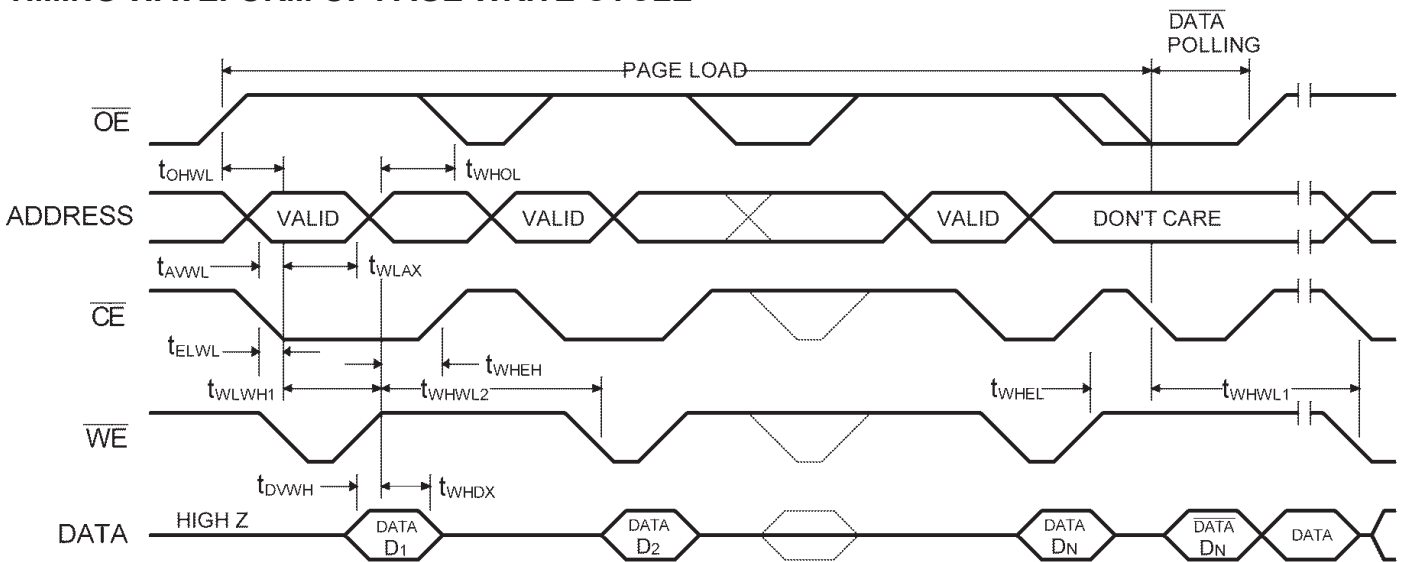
$\overline{\text{DATA}}$ POLLING

PAGE LOAD

$\overline{\text{OE}}$

$t_{OHWL}$

$t_{WHOL}$

ADDRESS

VALID

VALID

VALID

DON'T CARE

$t_{AVWL}$

$t_{WLAX}$

$\overline{\text{CE}}$

$t_{ELWL}$

$t_{WHEH}$

$t_{WLWH1}$

$t_{WHWL2}$

$t_{WHEL}$

$t_{WHWL1}$

$\overline{\text{WE}}$

$t_{DVWH}$

$t_{WHDX}$

DATA

HIGH Z

DATA $D_1$

DATA $D_2$

DATA $D_N$

$\overline{\text{DATA}}$ $D_N$

DATA